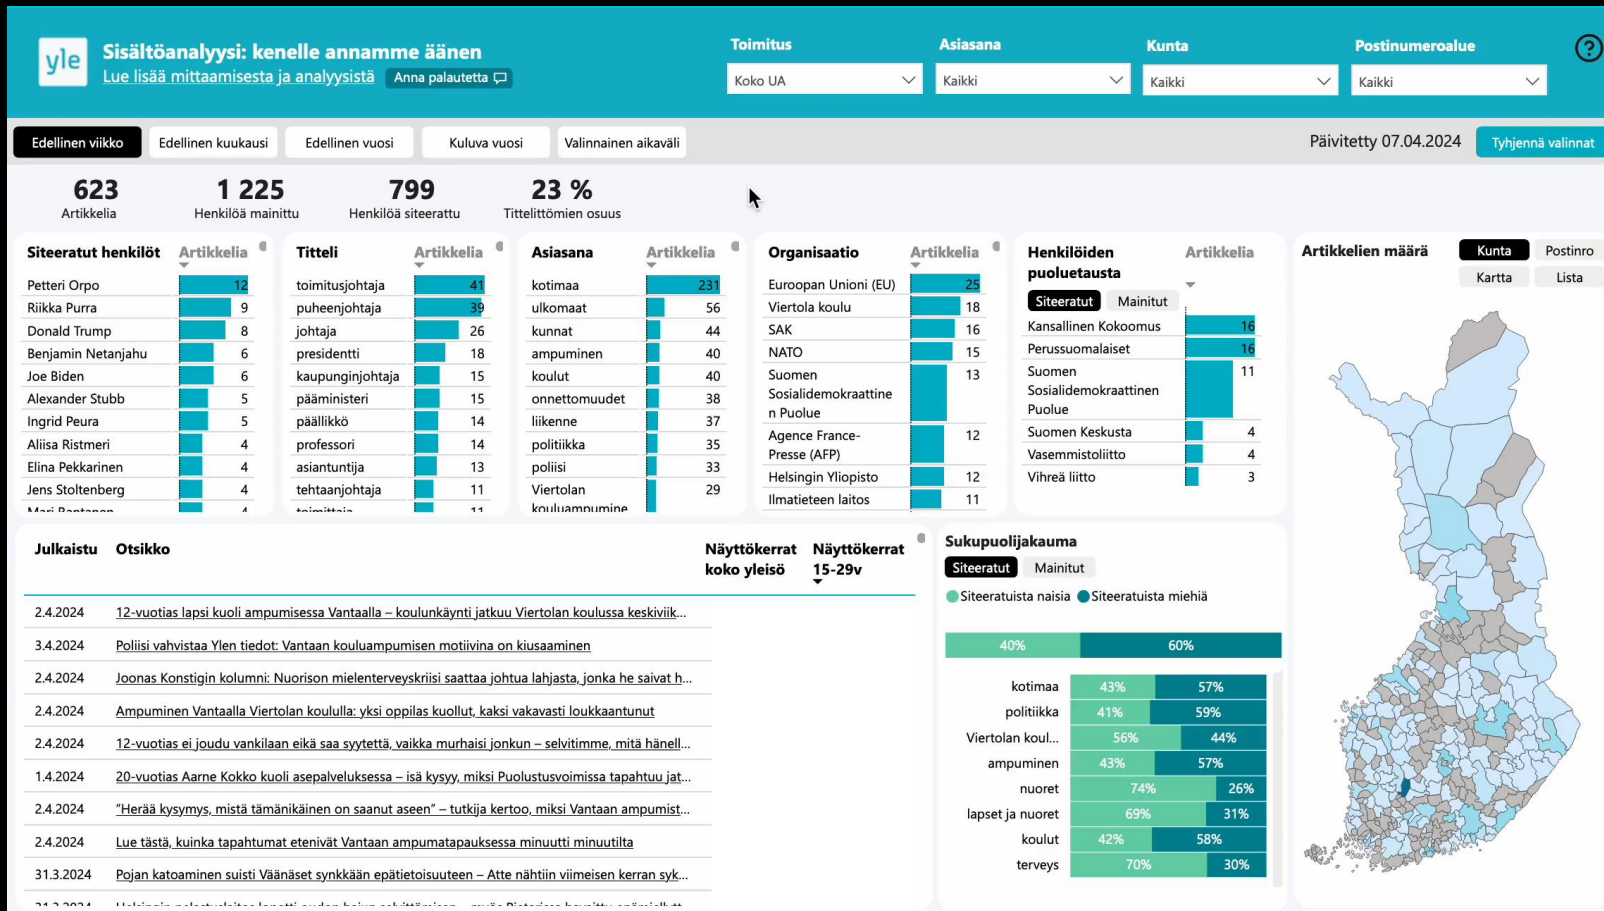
yle

Sisältöanalyysi: kenelle annamme äänen

Lue lisää mittaamisesta ja analyysistä

Anna palautetta

Toimitus
Koko UA

Asiasana
Kaikki

Kunta
Kaikki

Postinumeroalue
Kaikki

?

Edellinen viikko | Edellinen kuukausi | Edellinen vuosi | Kuluva vuosi | Valinnainen aikaväli

Päivitetty 07.04.2024

Tyhjennä valinnat

623
Artikkelia

1 225
Henkilöä mainittu

799
Henkilöä siteerattu

23 %
Tittelittömien osuus

| Siteeratut henkilöt | Artikkelia |
|---|---|
| Petteri Orpo | 12 |
| Riikka Purra | 9 |
| Donald Trump | 8 |
| Benjamin Netanjahu | 6 |
| Joe Biden | 6 |
| Alexander Stubb | 5 |
| Ingrid Peura | 5 |
| Aliisa Ristmeri | 4 |
| Elina Pekkarinen | 4 |
| Jens Stoltenberg | 4 |
| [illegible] | 4 |

| Titteli | Artikkelia |
|---|---|
| toimitusjohtaja | 41 |
| puheenjohtaja | 39 |
| johtaja | 26 |
| presidentti | 18 |
| kaupunginjohtaja | 15 |
| pääministeri | 15 |
| päällikkö | 14 |
| professori | 14 |
| asiantuntija | 13 |
| tehtaanjohtaja | 11 |
| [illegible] | 11 |

| Asiasana | Artikkelia |
|---|---|
| kotimaa | 231 |
| ulkomaat | 56 |
| kunnat | 44 |
| ampuminen | 40 |
| koulut | 40 |
| onnettomuudet | 38 |
| liikenne | 37 |
| politiikka | 35 |
| poliisi | 33 |
| Viertolan kouluampumine | 29 |

| Organisaatio | Artikkelia |
|---|---|
| Euroopan Unioni (EU) | 25 |
| Viertola koulu | 18 |
| SAK | 16 |
| NATO | 15 |
| Suomen Sosialidemokraattinen Puolue | 13 |
| Agence France-Presse (AFP) | 12 |
| Helsingin Yliopisto | 12 |
| Ilmatieteen laitos | 11 |

Henkilöiden puoluetausta | Artikkelia
Siteeratut | Mainitut

| | |
|---|---|
| Kansallinen Kokoomus | 16 |
| Perussuomalaiset | 16 |
| Suomen Sosialidemokraattinen Puolue | 11 |
| Suomen Keskusta | 4 |
| Vasemmistoliitto | 4 |
| Vihreä liitto | 3 |

Artikkelien määrä
Kunta | Postinro
Kartta | Lista

| Julkaistu | Otsikko | Näyttökerrat koko yleisö | Näyttökerrat 15-29v |
|---|---|---|---|
| 2.4.2024 | 12-vuotias lapsi kuoli ampumisessa Vantaalla – koulunkäynti jatkuu Viertolan koulussa keskiviik... | | |
| 3.4.2024 | Poliisi vahvistaa Ylen tiedot: Vantaan kouluampumisen motiivina on kiusaaminen | | |
| 2.4.2024 | Joonas Konstigin kolumni: Nuorison mielenterveyskriisi saattaa johtua lahjasta, jonka he saivat h... | | |
| 2.4.2024 | Ampuminen Vantaalla Viertolan koululla: yksi oppilas kuollut, kaksi vakavasti loukkaantunut | | |
| 2.4.2024 | 12-vuotias ei joudu vankilaan eikä saa syytettä, vaikka murhaisi jonkun – selvitimme, mitä hänell... | | |
| 1.4.2024 | 20-vuotias Aarne Kokko kuoli asepalveluksessa – isä kysyy, miksi Puolustusvoimissa tapahtuu jat... | | |
| 2.4.2024 | "Herää kysymys, mistä tämänikäinen on saanut aseen" – tutkija kertoo, miksi Vantaan ampumist... | | |
| 2.4.2024 | Lue tästä, kuinka tapahtumat etenivät Vantaan ampumatapauksessa minuutti minuutilta | | |
| 31.3.2024 | Pojan katoaminen suisti Väänäset synkkään epätietoisuuteen – Atte nähtiin viimeisen kerran syk... | | |

Sukupuolijakauma
Siteeratut | Mainitut
Siteeratuista naisia  Siteeratuista miehiä

40% | 60%

| | | |
|---|---|---|
| kotimaa | 43% | 57% |
| politiikka | 41% | 59% |
| Viertolan koul... | 56% | 44% |
| ampuminen | 43% | 57% |
| nuoret | 74% | 26% |
| lapset ja nuoret | 69% | 31% |
| koulut | 42% | 58% |
| terveys | 70% | 30% |